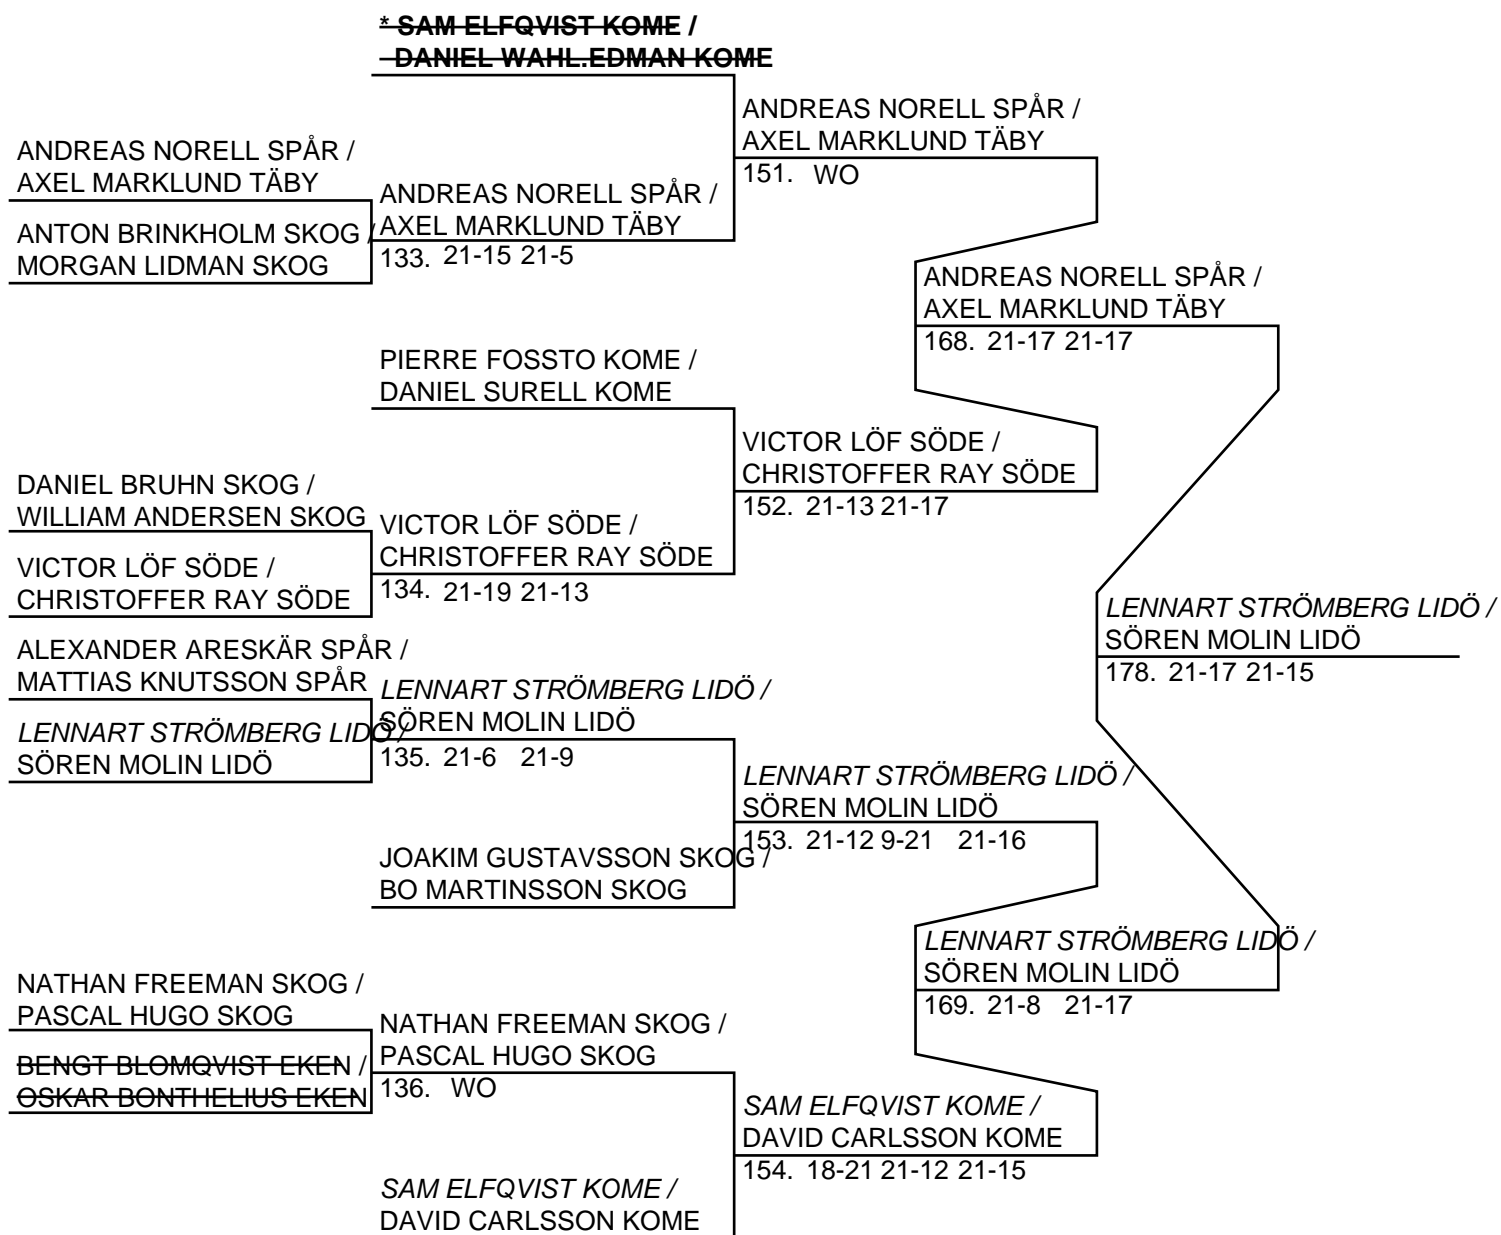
* SAM ELFQVIST KOME /
DANIEL WAHL.EDMAN KOME

ANDREAS NORELL SPÅR /
AXEL MARKLUND TÄBY
151. WO

ANDREAS NORELL SPÅR /
AXEL MARKLUND TÄBY

ANTON BRINKHOLM SKOG /
MORGAN LIDMAN SKOG

ANDREAS NORELL SPÅR /
AXEL MARKLUND TÄBY
133. 21-15 21-5

ANDREAS NORELL SPÅR /
AXEL MARKLUND TÄBY
168. 21-17 21-17

PIERRE FOSSTO KOME /
DANIEL SURELL KOME

VICTOR LÖF SÖDE /
CHRISTOFFER RAY SÖDE
152. 21-13 21-17

DANIEL BRUHN SKOG /
WILLIAM ANDERSEN SKOG

VICTOR LÖF SÖDE /
CHRISTOFFER RAY SÖDE

VICTOR LÖF SÖDE /
CHRISTOFFER RAY SÖDE
134. 21-19 21-13

LENNART STRÖMBERG LIDÖ /
SÖREN MOLIN LIDÖ
178. 21-17 21-15

ALEXANDER ARESKÄR SPÅR /
MATTIAS KNUTSSON SPÅR

LENNART STRÖMBERG LIDÖ /
SÖREN MOLIN LIDÖ

LENNART STRÖMBERG LIDÖ /
SÖREN MOLIN LIDÖ
135. 21-6 21-9

LENNART STRÖMBERG LIDÖ /
SÖREN MOLIN LIDÖ
153. 21-12 9-21 21-16

JOAKIM GUSTAVSSON SKOG /
BO MARTINSSON SKOG

LENNART STRÖMBERG LIDÖ /
SÖREN MOLIN LIDÖ
169. 21-8 21-17

NATHAN FREEMAN SKOG /
PASCAL HUGO SKOG

BENGT BLOMQVIST EKEN /
OSKAR BONTHELIUS EKEN

NATHAN FREEMAN SKOG /
PASCAL HUGO SKOG
136. WO

SAM ELFQVIST KOME /
DAVID CARLSSON KOME
154. 18-21 21-12 21-15

SAM ELFQVIST KOME /
DAVID CARLSSON KOME